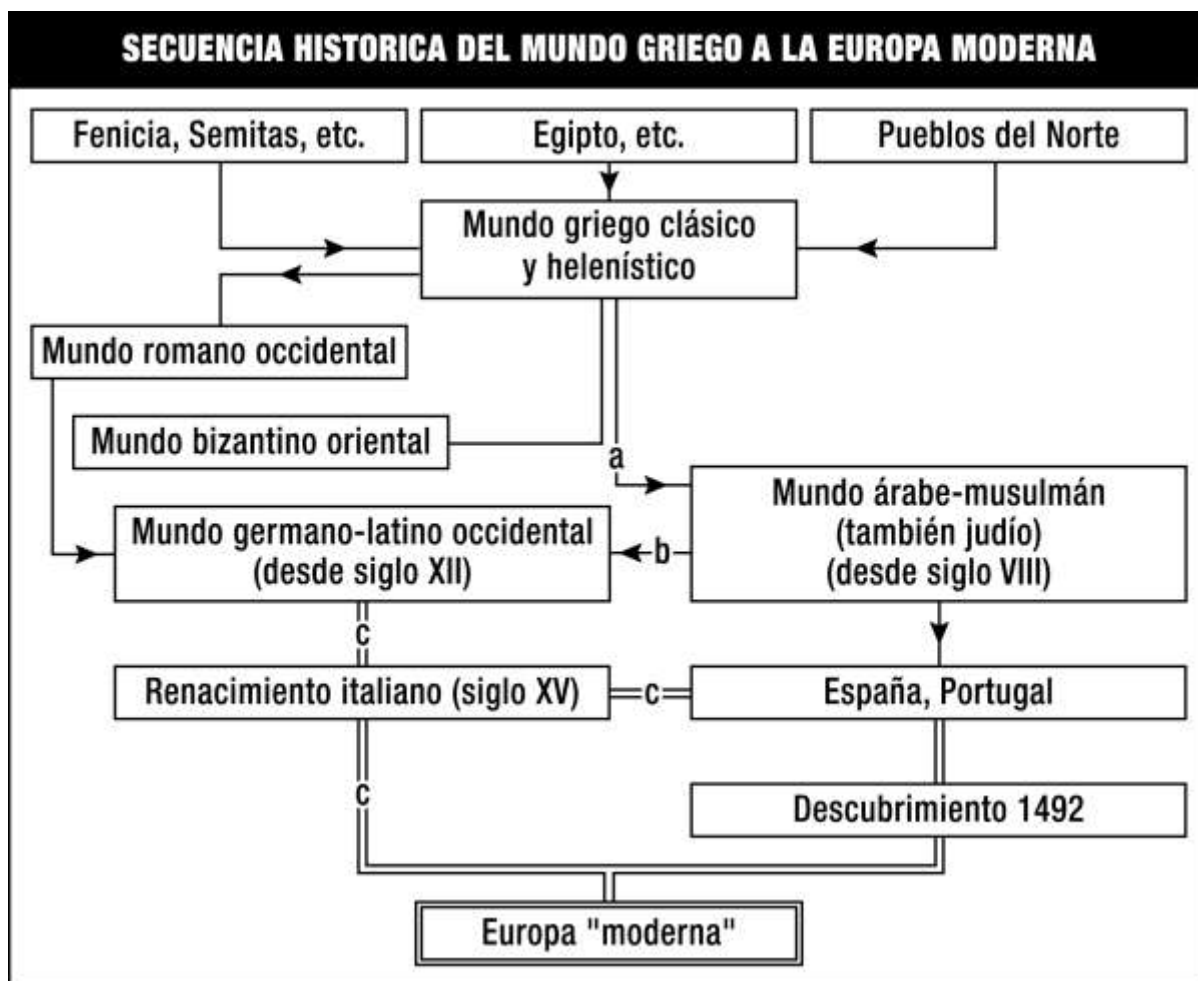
SECUENCIA HISTORICA DEL MUNDO GRIEGO A LA EUROPA MODERNA

Fenicia, Semitas, etc.

Egipto, etc.

Pueblos del Norte

Mundo griego clásico y helenístico

Mundo romano occidental

Mundo bizantino oriental

a

Mundo árabe-musulmán (también judío) (desde siglo VIII)

b

Mundo germano-latino occidental (desde siglo XII)

c

Renacimiento italiano (siglo XV)

c

España, Portugal

c

Descubrimiento 1492

Europa "moderna"